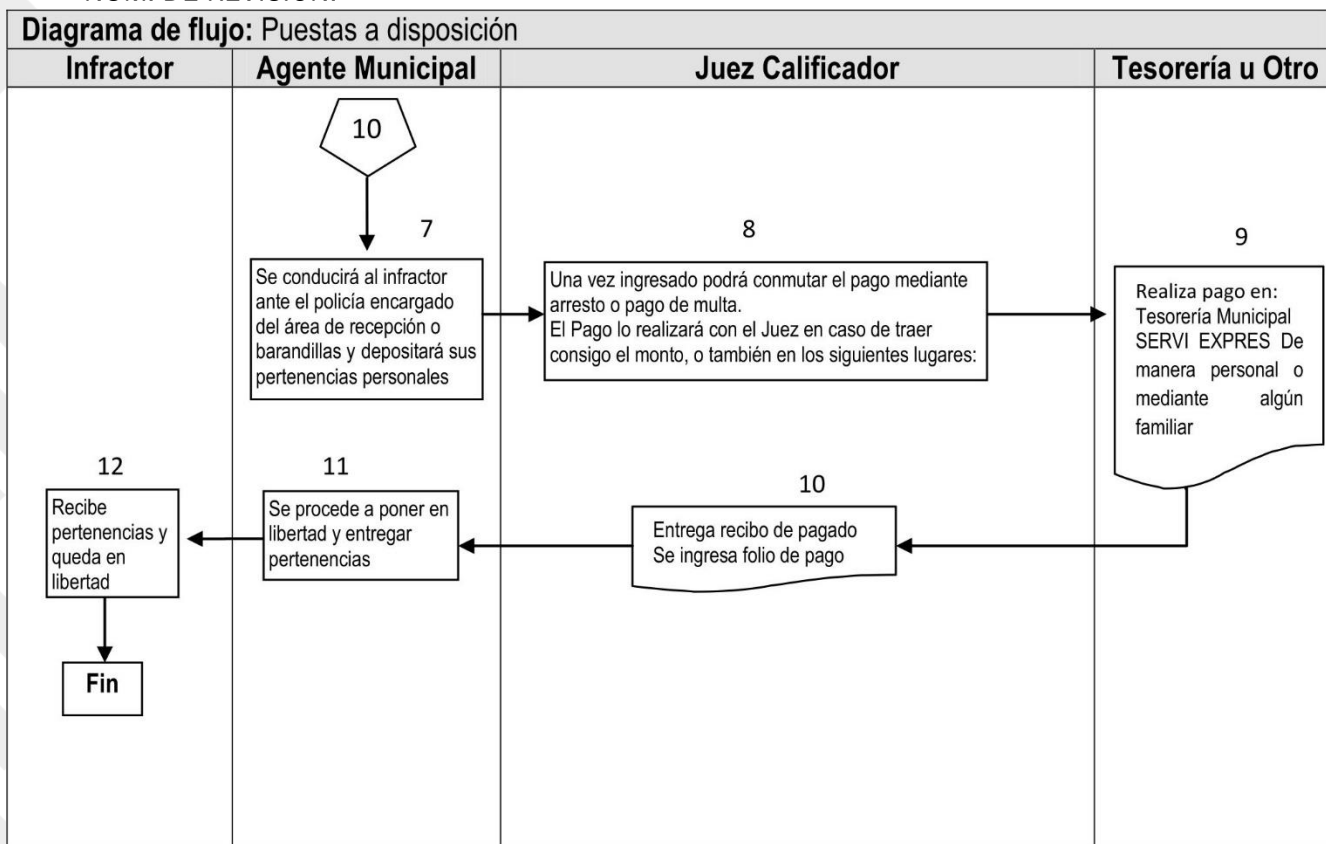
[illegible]

**Diagrama de flujo:** Puestas a disposición

| Infractor | Agente Municipal | Juez Calificador | Tesorería u Otro |
|---|---|---|---|

10

7

Se conducirá al infractor ante el policía encargado del área de recepción o barandillas y depositará sus pertenencias personales

8

Una vez ingresado podrá conmutar el pago mediante arresto o pago de multa.
El Pago lo realizará con el Juez en caso de traer consigo el monto, o también en los siguientes lugares:

9

Realiza pago en:
Tesorería Municipal SERVI EXPRES De manera personal o mediante algún familiar

10

Entrega recibo de pagado
Se ingresa folio de pago

11

Se procede a poner en libertad y entregar pertenencias

12

Recibe pertenencias y queda en libertad

Fin